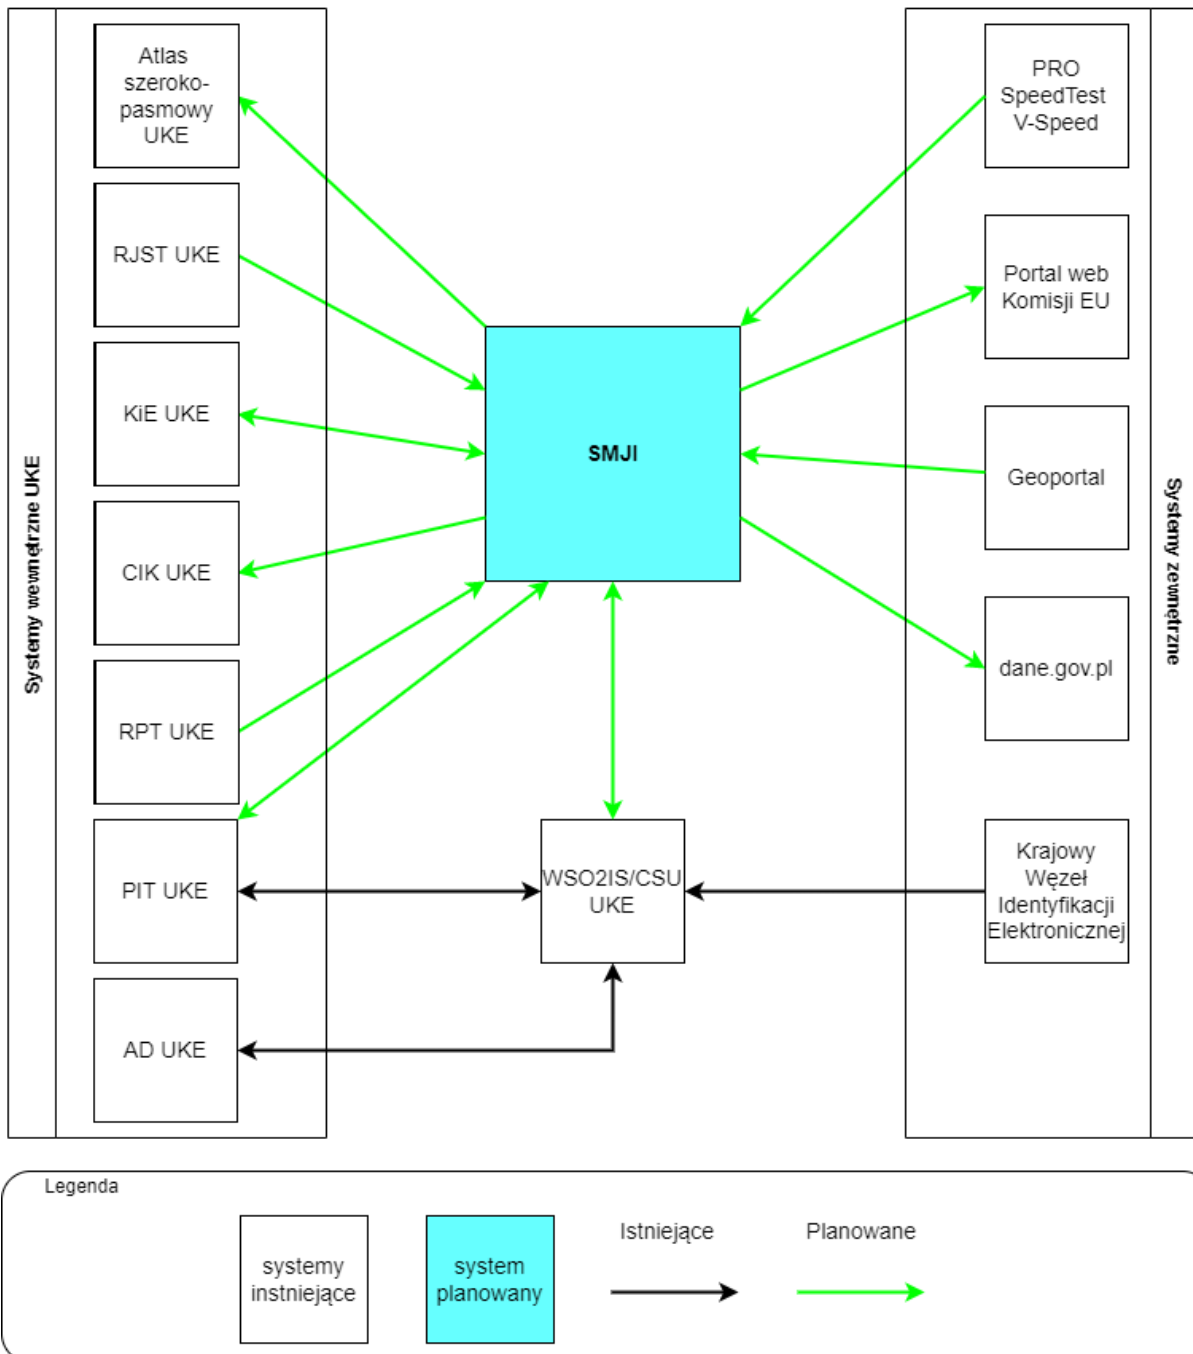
Systemy wewnętrzne UKE

Atlas szerokopasmowy UKE

RJST UKE

KiE UKE

CIK UKE

RPT UKE

PIT UKE

AD UKE

SMJI

WSO2IS/CSU UKE

PRO SpeedTest V-Speed

Portal web Komisji EU

Geoportal

dane.gov.pl

Krajowy Węzeł Identyfikacji Elektronicznej

Systemy zewnętrzne

Legenda

systemy instniejące

system planowany

Istniejące

Planowane